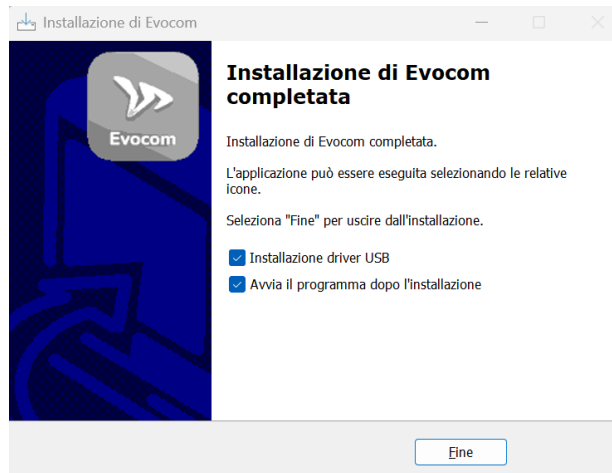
Installazione di Evocom

Evocom

Installazione di Evocom completata

Installazione di Evocom completata.

L'applicazione può essere eseguita selezionando le relative icone.

Seleziona "Fine" per uscire dall'installazione.

Installazione driver USB

Avvia il programma dopo l'installazione

Fine